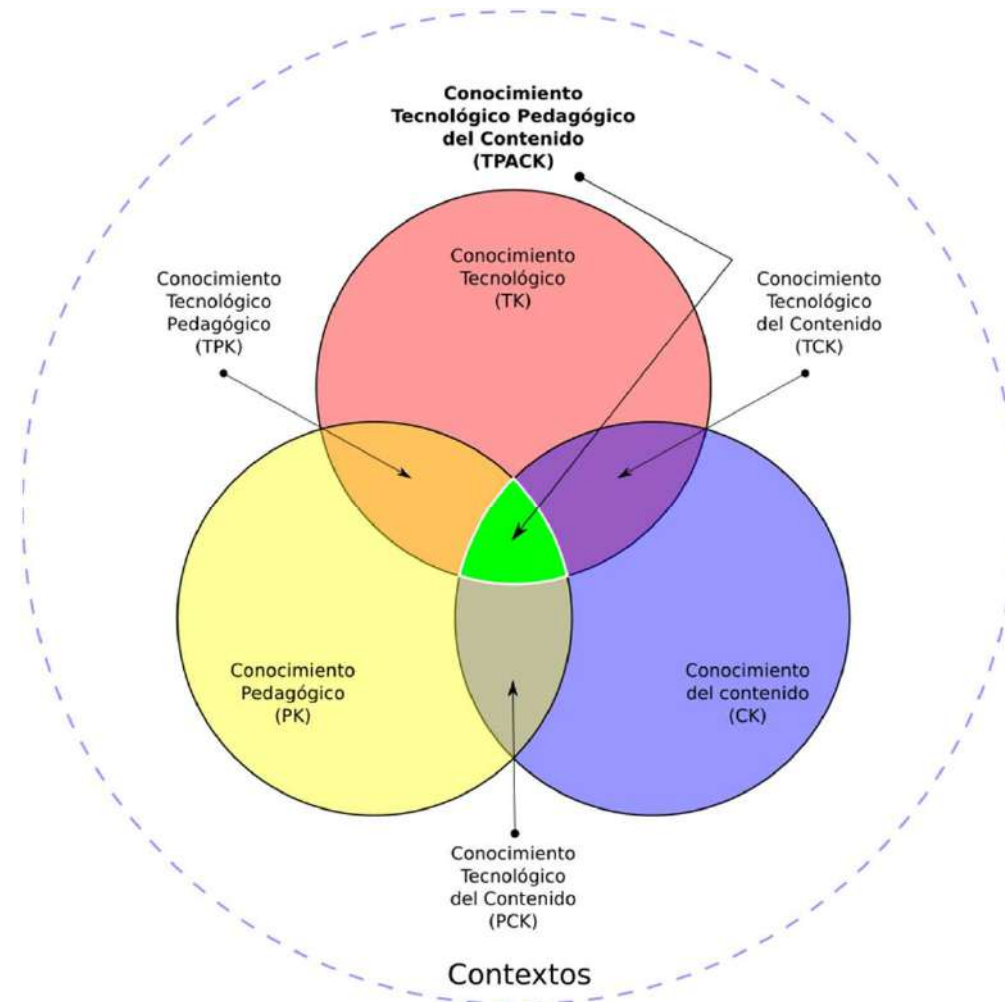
Conocimiento Tecnológico Pedagógico del Contenido (TPACK)

Conocimiento Tecnológico Pedagógico (TPK)

Conocimiento Tecnológico (TK)

Conocimiento Tecnológico del Contenido (TCK)

Conocimiento Pedagógico (PK)

Conocimiento del contenido (CK)

Conocimiento Tecnológico del Contenido (PCK)

Contextos